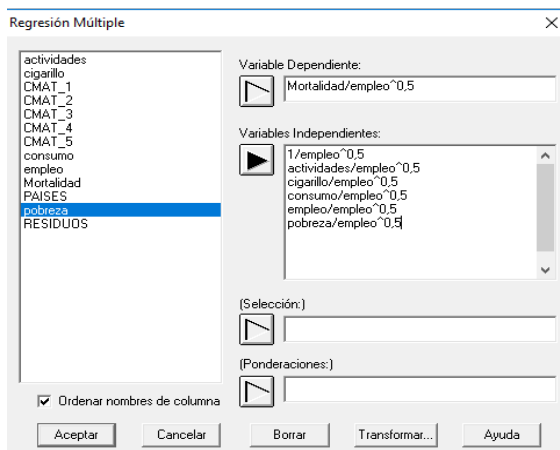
Regresión Múltiple

actividades
cigarillo
CMAT_1
CMAT_2
CMAT_3
CMAT_4
CMAT_5
consumo
empleo
Mortalidad
PAISES
pobreza
RESIDUOS

Variable Dependiente:
Mortalidad/empleo^0,5

Variables Independientes:
1/empleo^0,5
actividades/empleo^0,5
cigarillo/empleo^0,5
consumo/empleo^0,5
empleo/empleo^0,5
pobreza/empleo^0,5

(Selección:)

(Ponderaciones:)

Ordenar nombres de columna

Aceptar Cancelar Borrar Transformar... Ayuda